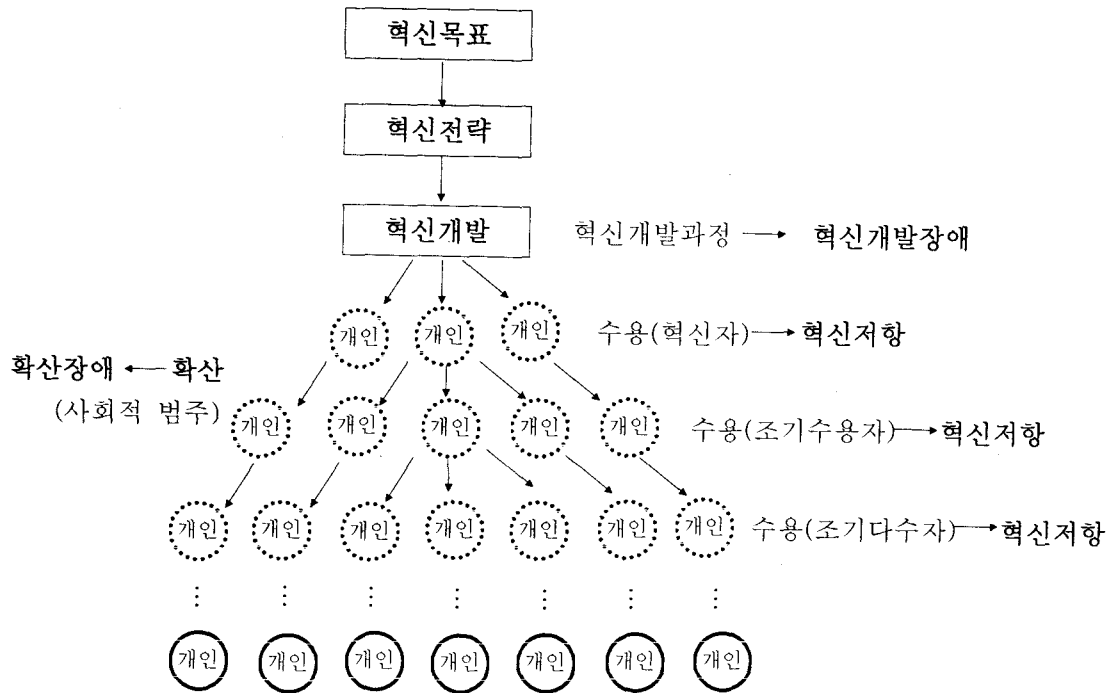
혁신목표

혁신전략

혁신개발

혁신개발과정 ⟶ 혁신개발장애

개인 개인 개인

수용(혁신자) ⟶ 혁신저항

확산장애 ⟵ 확산

(사회적 범주)

개인 개인 개인 개인 개인

수용(조기수용자) ⟶ 혁신저항

개인 개인 개인 개인 개인 개인 개인

수용(조기다수자) ⟶ 혁신저항

⋮ ⋮ ⋮ ⋮ ⋮ ⋮ ⋮

개인 개인 개인 개인 개인 개인 개인